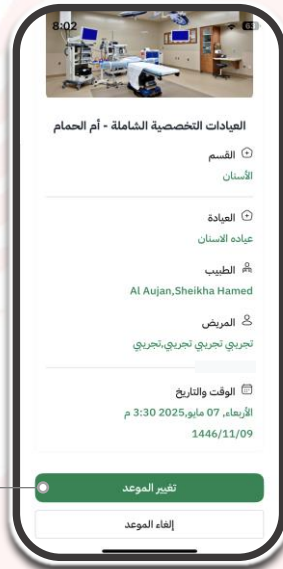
8:02

العيادات التخصصية الشاملة - أم الحمام

القسم
الأسنان

العيادة
عياده الاسنان

الطبيب
Al Aujan,Sheikha Hamed

المريض
تجريبي تجريبي تجريبي,تجريبي

الوقت والتاريخ
الأربعاء، 07 مايو 2025 3:30 م
1446/11/09

تغيير الموعد

إلغاء الموعد